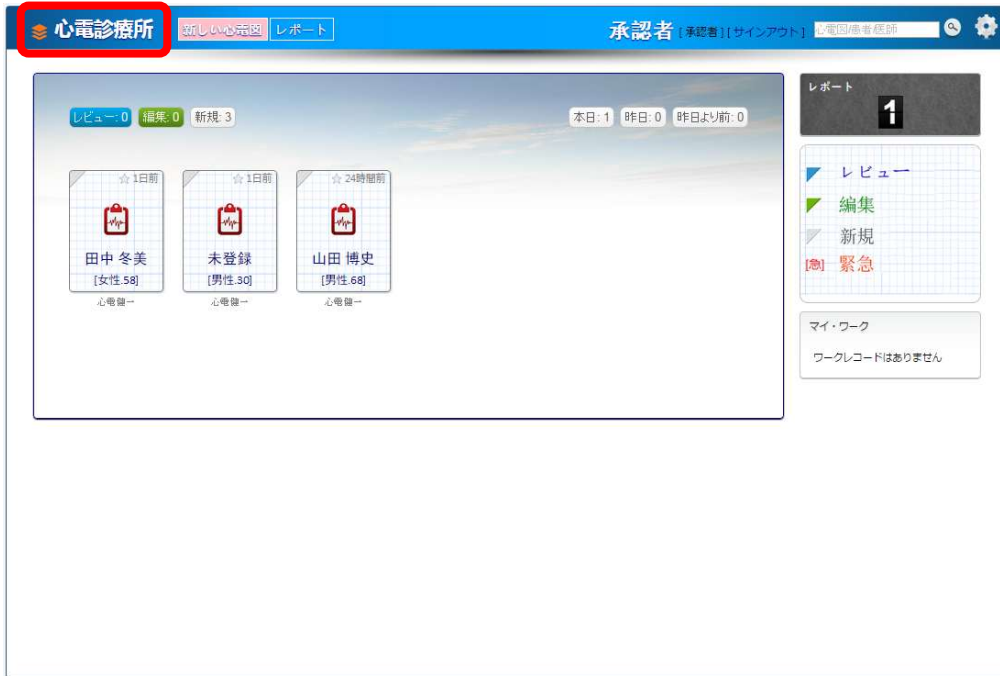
心電診療所 新しい心電図 レポート

承認者 [承認者] [サインアウト] 心電図/患者履歴

レビュー: 0 編集: 0 新規: 3

本日: 1 昨日: 0 昨日より前: 0

☆ 1日前
田中 冬美
[女性.58]
心電健一

☆ 1日前
未登録
[男性.30]
心電健一

☆ 24時間前
山田 博史
[男性.68]
心電健一

レポート
1

レビュー
編集
新規
[急] 緊急

マイ・ワーク
ワークレコードはありません